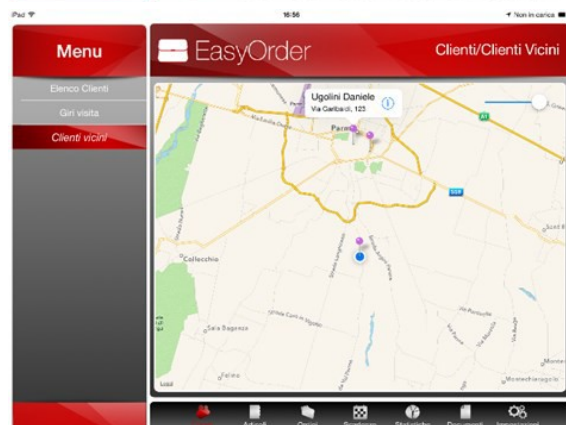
iPad
16:56
Non in carica

Menu

Elenco Clienti
Giri visita
Clienti vicini

EasyOrder

Clienti/Clienti Vicini

Ugolini Daniele
Via Garibaldi, 123

Parma
Collecchio
Sala Baganza

Articoli
Ordini
Statistiche
Documenti
Impostazioni